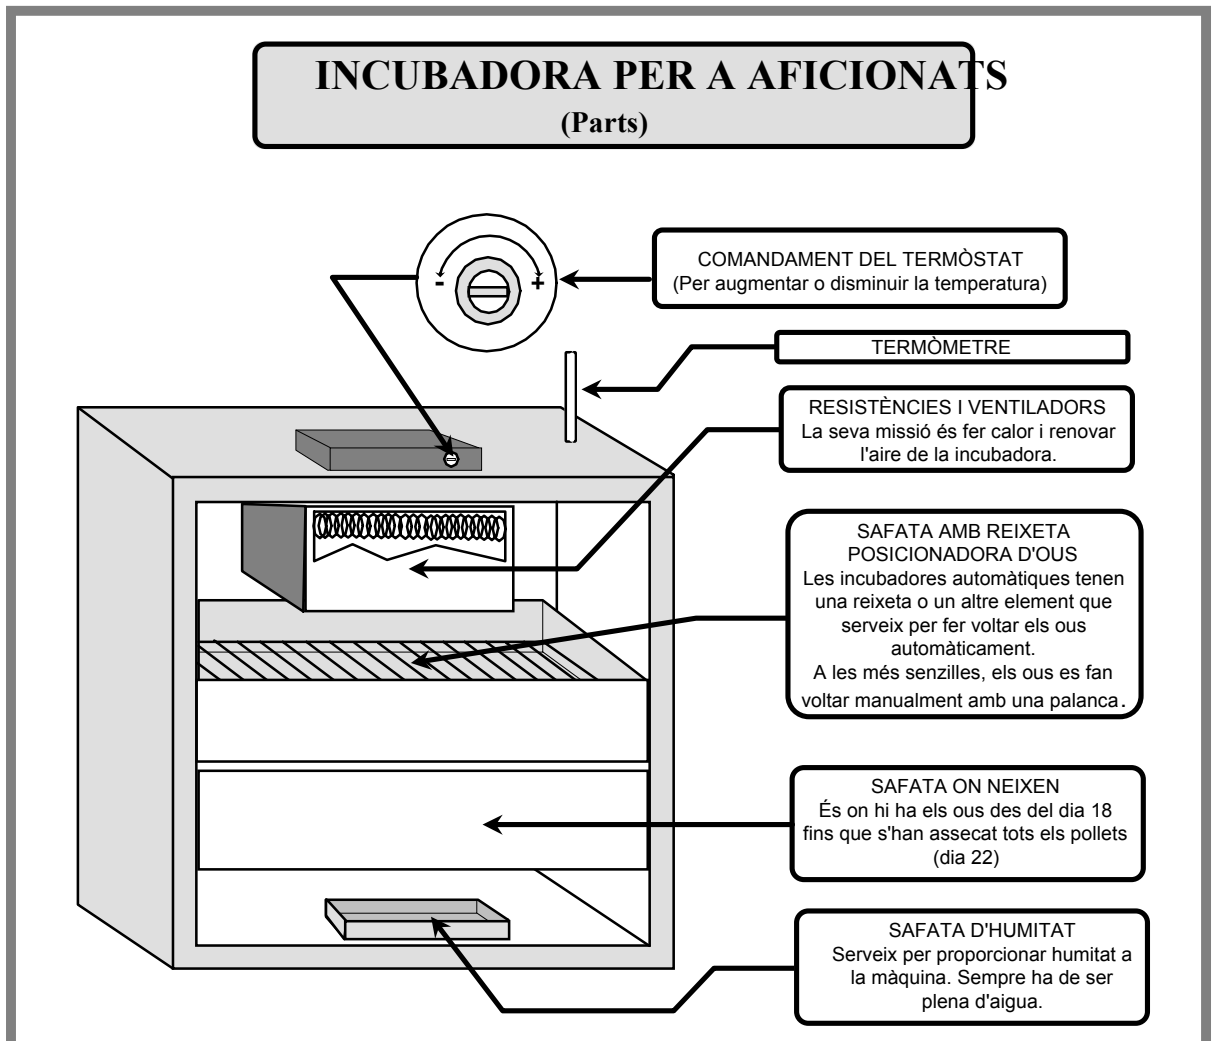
INCUBADORA PER A AFICIONATS
(Parts)

- +

COMANDAMENT DEL TERMÒSTAT
(Per augmentar o disminuir la temperatura)

TERMÒMETRE

RESISTÈNCIES I VENTILADORS
La seva missió és fer calor i renovar l'aire de la incubadora.

SAFATA AMB REIXETA POSICIONADORA D'OUS
Les incubadores automàtiques tenen una reixeta o un altre element que serveix per fer voltar els ous automàticament.
A les més senzilles, els ous es fan voltar manualment amb una palanca.

SAFATA ON NEIXEN
És on hi ha els ous des del dia 18 fins que s'han assecat tots els pollets (dia 22)

SAFATA D'HUMITAT
Serveix per proporcionar humitat a la màquina. Sempre ha de ser plena d'aigua.